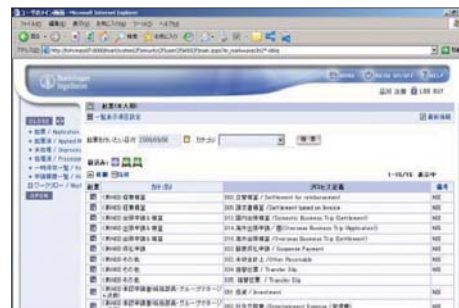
ヨークダイン画面 - Microsoft Internet Explorer

ファイル(F) 編集(E) 表示(V) お気に入り(A) ツール(T) ヘルプ(H)

Berlinger Ingenium

HOME | MENU ON/OFF | HELP

CLOSE

OPEN

精算申請

一覧表示画面

2008/05/06

検索

1-15/15

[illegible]

(申請) 仮払申請 | 001 立替精算 / Settlement for reimbursement

(申請) 仮払申請 | 002 請求書精算 / Settlement based on Invoice

(申請) 出張申請・精算 | 011 国内出張精算 / Domestic Business Trip (Settlement)

(申請) 出張申請・精算 | 012 海外出張申請 / Overseas Business Trip (Application)

(申請) 出張申請・精算 | 013 海外出張精算 / Overseas Business Trip (Settlement)

(申請) 仮払申請 | 021 仮払申請 / Suspense Payment

(申請) その他 | 031 その他 / Other Receivable

(申請) その他 | 032 振替 / Transfer Slip

(申請) その他 | 033 振替 / Transfer Slip

(申請) 予算申請 | 041 投資 / Investment

(申請) 予算申請 | 051 交際費 / Entertainment Expense